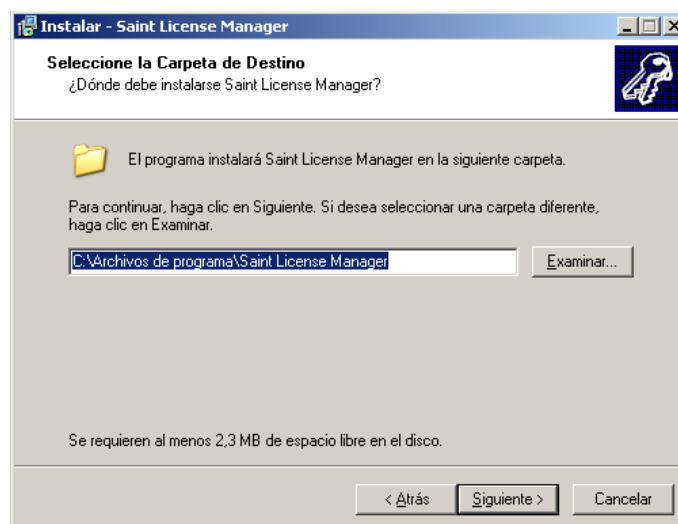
Instalar - Saint License Manager

Seleccione la Carpeta de Destino
¿Dónde debe instalarse Saint License Manager?

El programa instalará Saint License Manager en la siguiente carpeta.

Para continuar, haga clic en Siguiente. Si desea seleccionar una carpeta diferente, haga clic en Examinar.

C:\Archivos de programa\Saint License Manager

Examinar...

Se requieren al menos 2,3 MB de espacio libre en el disco.

< Atrás

Siguiente >

Cancelar